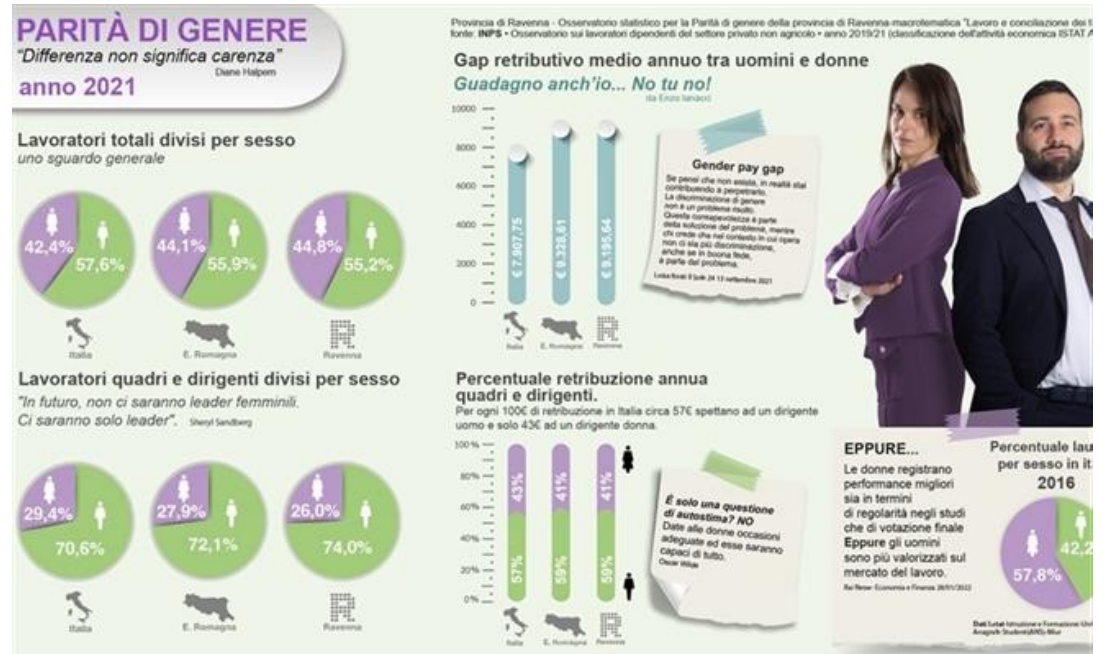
PARITÀ DI GENERE
"Differenza non significa carenza"
Diane Halpern
anno 2021

Lavoratori totali divisi per sesso
uno sguardo generale

42,4% 57,6%
44,1% 55,9%
44,8% 55,2%

Italia
E. Romagna
Ravenna

Lavoratori quadri e dirigenti divisi per sesso
"In futuro, non ci saranno leader femminili. Ci saranno solo leader".
Sheryl Sandberg

29,4% 70,6%
27,9% 72,1%
26,0% 74,0%

Italia
E. Romagna
Ravenna

Provincia di Ravenna - Osservatorio statistico per la Parità di genere della provincia di Ravenna-macrotematica "Lavoro e conciliazione dei t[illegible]
fonte: INPS • Osservatorio sui lavoratori dipendenti del settore privato non agricolo • anno 2019/21 (classificazione dell'attività economica ISTAT A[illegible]

Gap retributivo medio annuo tra uomini e donne
Guadagno anch'io... No tu no!
(da Enzo Iannacci)

10000
8000
6000
4000
2000
0

€ 7.907,75
€ 9.328,61
€ 9.195,64

Italia
E. Romagna
Ravenna

Gender pay gap
Se pensi che non esista, in realtà stai contribuendo a perpetrarlo. La discriminazione di genere non è un problema risolto. Questa consapevolezza è parte della soluzione del problema, mentre chi crede che nel contesto in cui opera non ci sia più discriminazione, anche se in buona fede, è parte del problema.
Luisa Rosti Il Sole 24 13 settembre 2021

Percentuale retribuzione annua quadri e dirigenti.
Per ogni 100€ di retribuzione in Italia circa 57€ spettano ad un dirigente uomo e solo 43€ ad un dirigente donna.

100 %
80%
60%
40%
20%
0%

43% 41% 41%
57% 59% 59%

Italia
E. Romagna
Ravenna

È solo una questione di autostima? NO
Date alle donne occasioni adeguate ed esse saranno capaci di tutto.
Oscar Wilde

EPPURE...
Le donne registrano performance migliori sia in termini di regolarità negli studi che di votazione finale
Eppure gli uomini sono più valorizzati sul mercato del lavoro.
Rai News- Economia e Finanza 26/01/2022

Percentuale lau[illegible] per sesso in ita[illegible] 2016
57,8%
42,2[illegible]

Dati Istat Istruzione e Formazione Uni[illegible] Anagrafe Studenti(ANS)-Miur